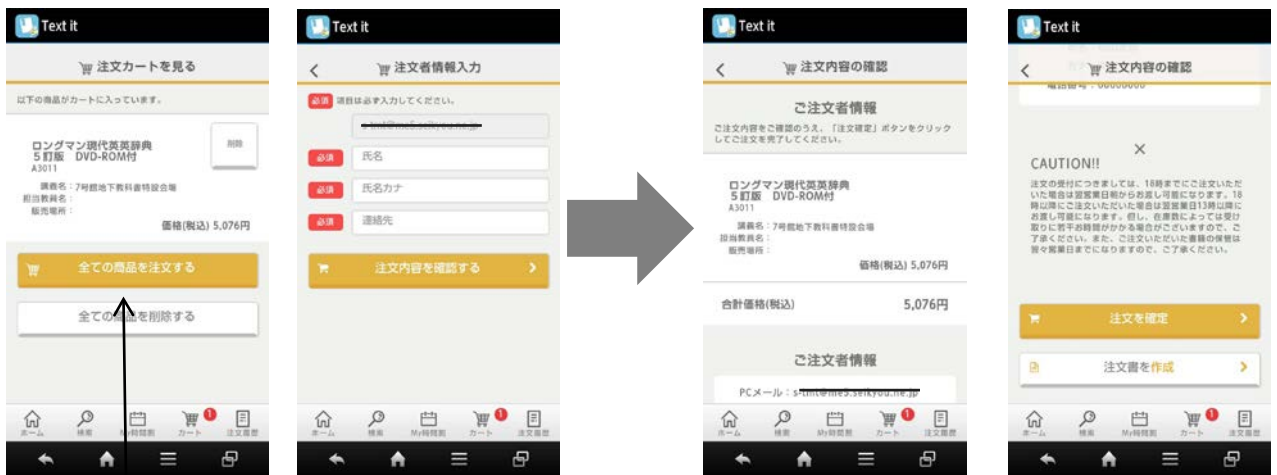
Text it

注文カートを見る

以下の商品がカートに入っています。

ロングマン現代英英辞典 5訂版 DVD-ROM付
A3011

削除

講義名：7号館地下教科書特設会場
担当教員名：
販売場所：

価格(税込) 5,076円

全ての商品を注文する

全ての商品を削除する

ホーム 検索 My時間割 カート 注文履歴

Text it

注文者情報入力

必須 項目は必ず入力してください。

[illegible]

必須 氏名

必須 氏名カナ

必須 連絡先

注文内容を確認する

ホーム 検索 My時間割 カート 注文履歴

Text it

注文内容の確認

ご注文者情報

ご注文内容をご確認のうえ、「注文確定」ボタンをクリックしてご注文を完了してください。

ロングマン現代英英辞典 5訂版 DVD-ROM付
A3011

講義名：7号館地下教科書特設会場
担当教員名：
販売場所：

価格(税込) 5,076円

合計価格(税込) 5,076円

ご注文者情報

PCメール：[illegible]

ホーム 検索 My時間割 カート 注文履歴

Text it

注文内容の確認

電話番号：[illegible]

CAUTION!!

注文の受付につきましては、18時までにご注文いただいた場合は翌営業日朝からお渡し可能になります。18時以降にご注文いただいた場合は翌営業日13時以降にお渡し可能になります。但し、在庫数によっては受け取りに若干お時間がかかる場合がございますので、ご了承ください。また、ご注文いただいた書籍の保管は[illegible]営業日までになりますので、ご了承ください。

注文を確定

注文書を作成

ホーム 検索 My時間割 カート 注文履歴